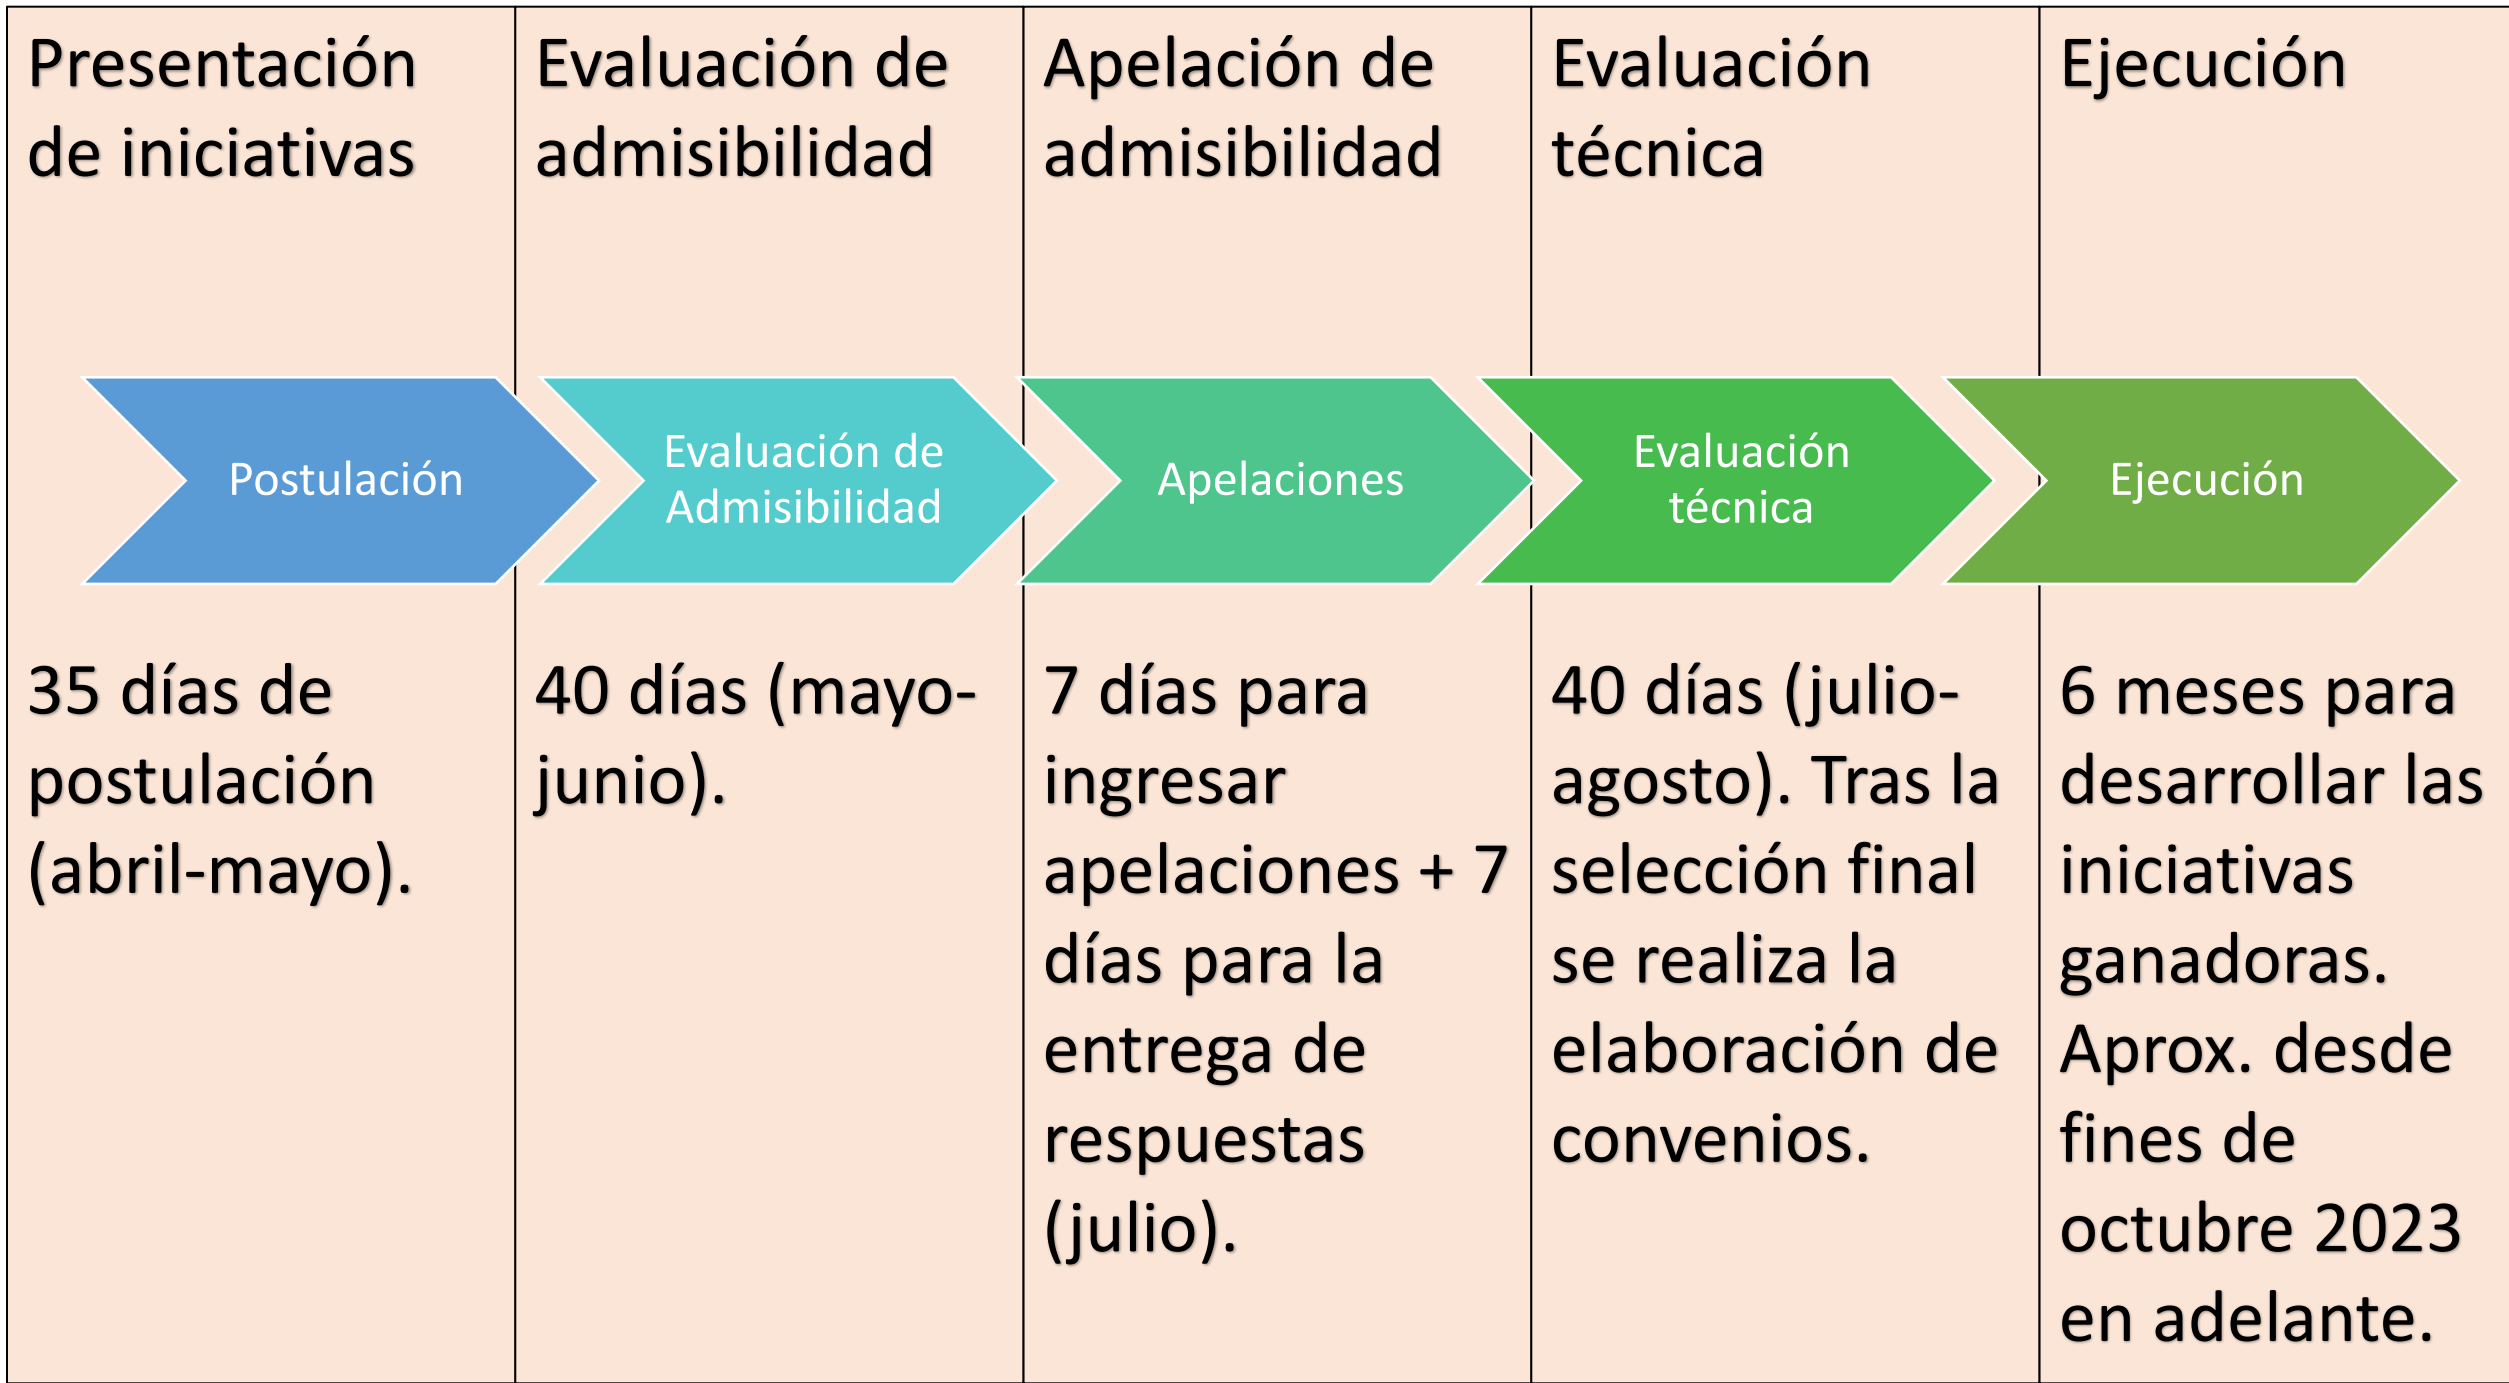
| Presentación de iniciativas | Evaluación de admisibilidad | Apelación de admisibilidad | Evaluación técnica | Ejecución |
|---|---|---|---|---|
| Postulación | Evaluación de Admisibilidad | Apelaciones | Evaluación técnica | Ejecución |
| 35 días de postulación (abril-mayo). | 40 días (mayo-junio). | 7 días para ingresar apelaciones + 7 días para la entrega de respuestas (julio). | 40 días (julio-agosto). Tras la selección final se realiza la elaboración de convenios. | 6 meses para desarrollar las iniciativas ganadoras. Aprox. desde fines de octubre 2023 en adelante. |